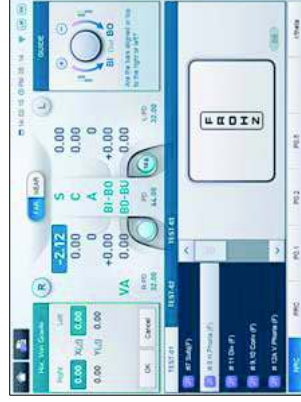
Hor. Von Graefe
Right
Left
0.00
X(△)
0.00
0.00
Y(△)
0.00
OK
Cancel
R
FAR
NEAR
L
-2.12
S
0.00
0.00
C
0.00
0
A
0.00
+0.00
BI-BO
+0.00
0.00
BO-BU
0.00
VA
R.PD 32.00
PD 64.00
L.PD 32.00
GUIDE
BI
BO
TEST 01
TEST 02
TEST 03
#7 Sub(F)
#8 6 in Phoria (F)
#11 Dis (F)
#8 10 Conv (F)
#12 V Phoria (F)
FROIN